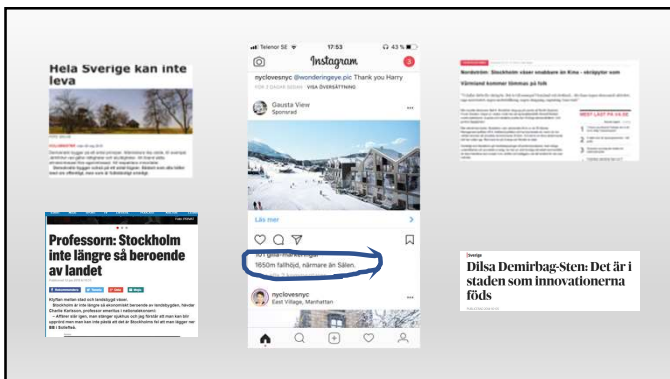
Hela Sverige kan inte leva

Professorn: Stockholm inte längre så beroende av landet

Telenor SE 17:53 43 %

Instagram

nyclovesnyc @wonderingeye.pic Thank you Harry

Gausta View
Sponsrad

Läs mer

1650m fallhöjd, närmare än Sälen.

nyclovesnyc
East Village, Manhattan

Nordström: Stockholm växer snabbare än Kina – skräpytor som Värmland kommer tömmas på folk

Sverige
Dilsa Demirbag-Sten: Det är i staden som innovationerna föds